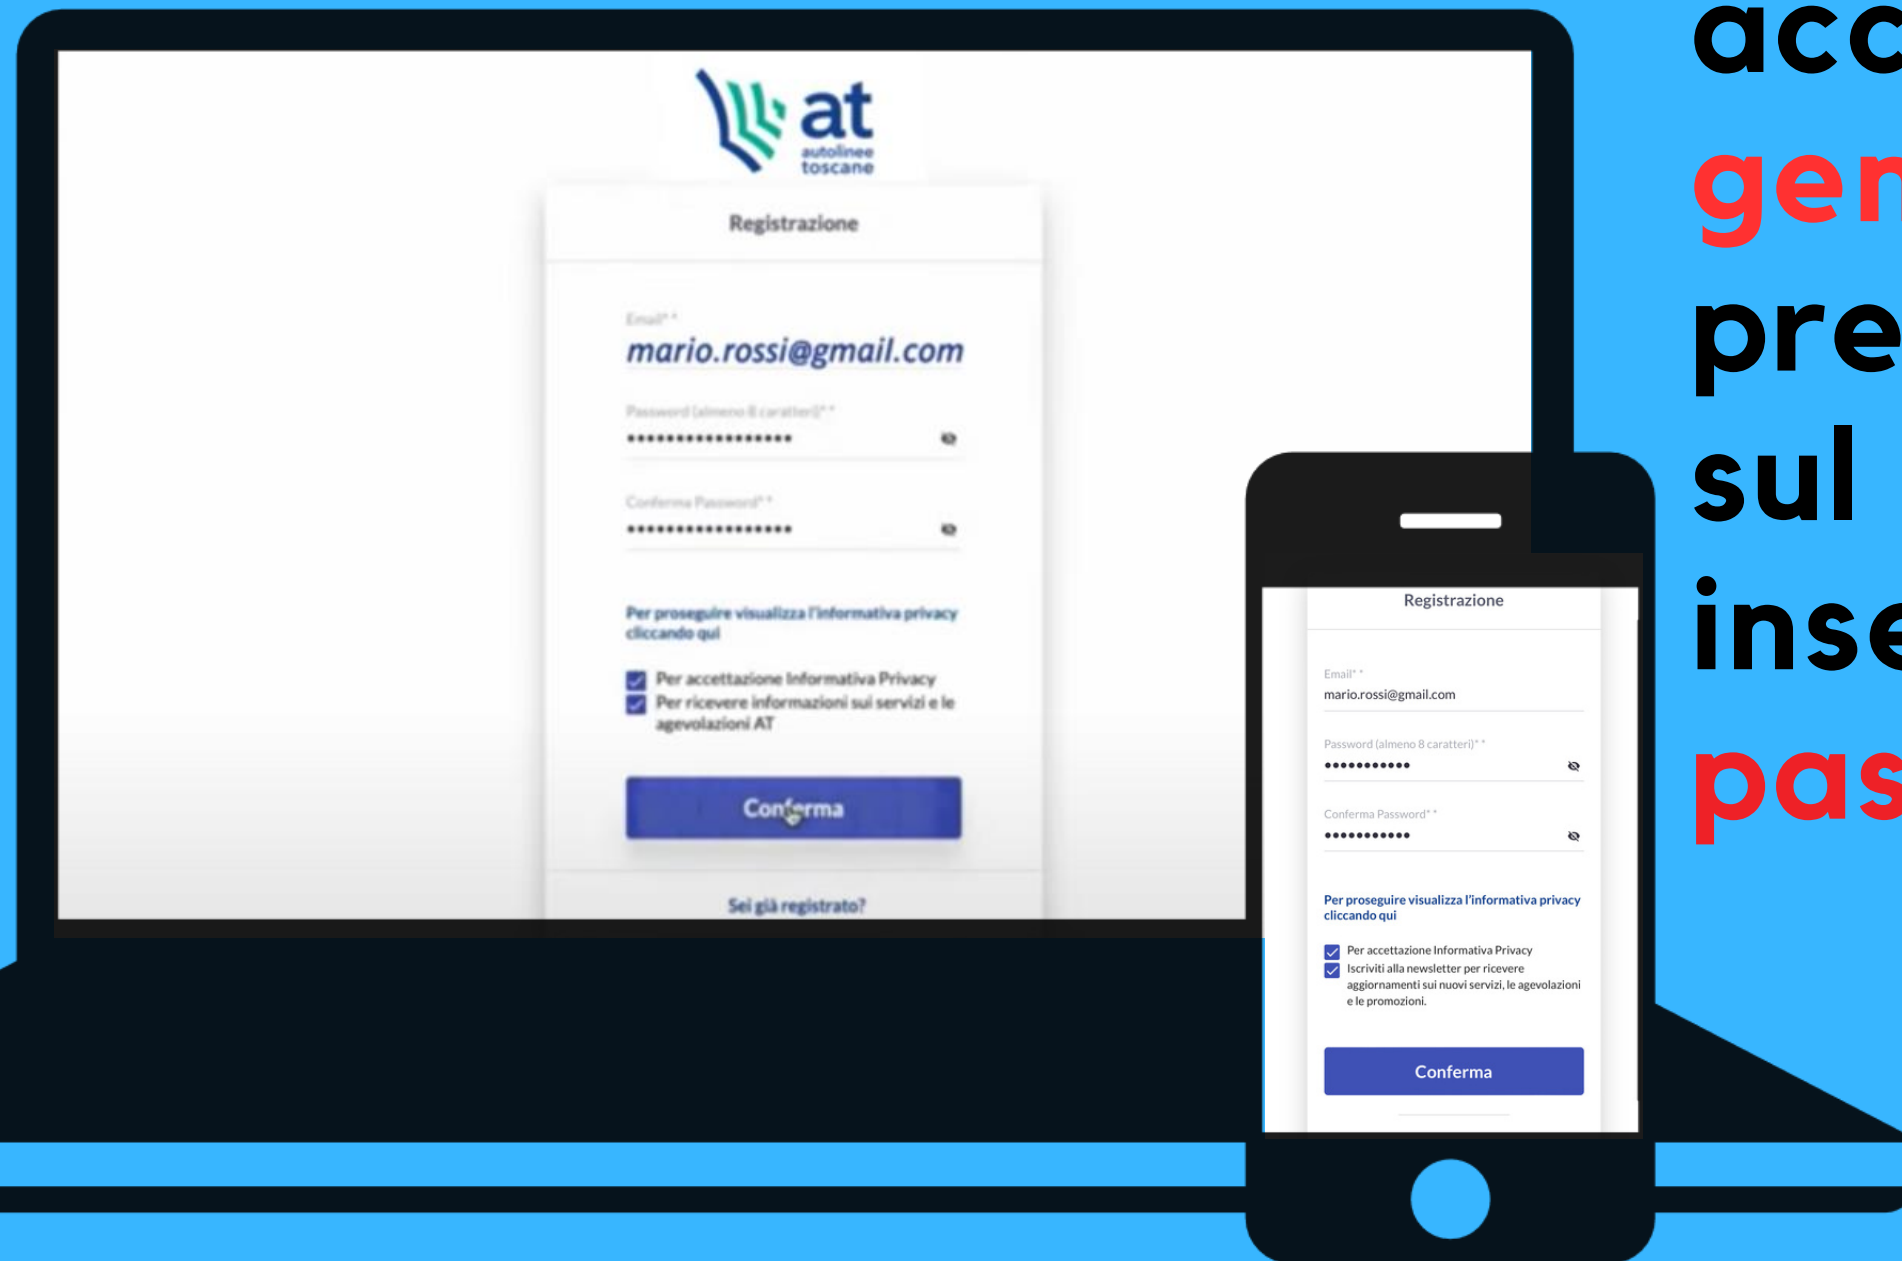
at
autolinee
toscane

Registrazione

Email* *
mario.rossi@gmail.com

Password (almeno 8 caratteri)* *
•••••••••••••••••

Conferma Password* *
•••••••••••••••••

Per proseguire visualizza l'informativa privacy cliccando qui

Per accettazione Informativa Privacy
Per ricevere informazioni sui servizi e le agevolazioni AT

Conferma

Sei già registrato?

Registrazione

Email* *
mario.rossi@gmail.com

Password (almeno 8 caratteri)* *
•••••••••••

Conferma Password* *
•••••••••••

Per proseguire visualizza l'informativa privacy cliccando qui

Per accettazione Informativa Privacy
Iscriviti alla newsletter per ricevere aggiornamenti sui nuovi servizi, le agevolazioni e le promozioni.

Conferma

acc
gen
pre
sul
inse
pas